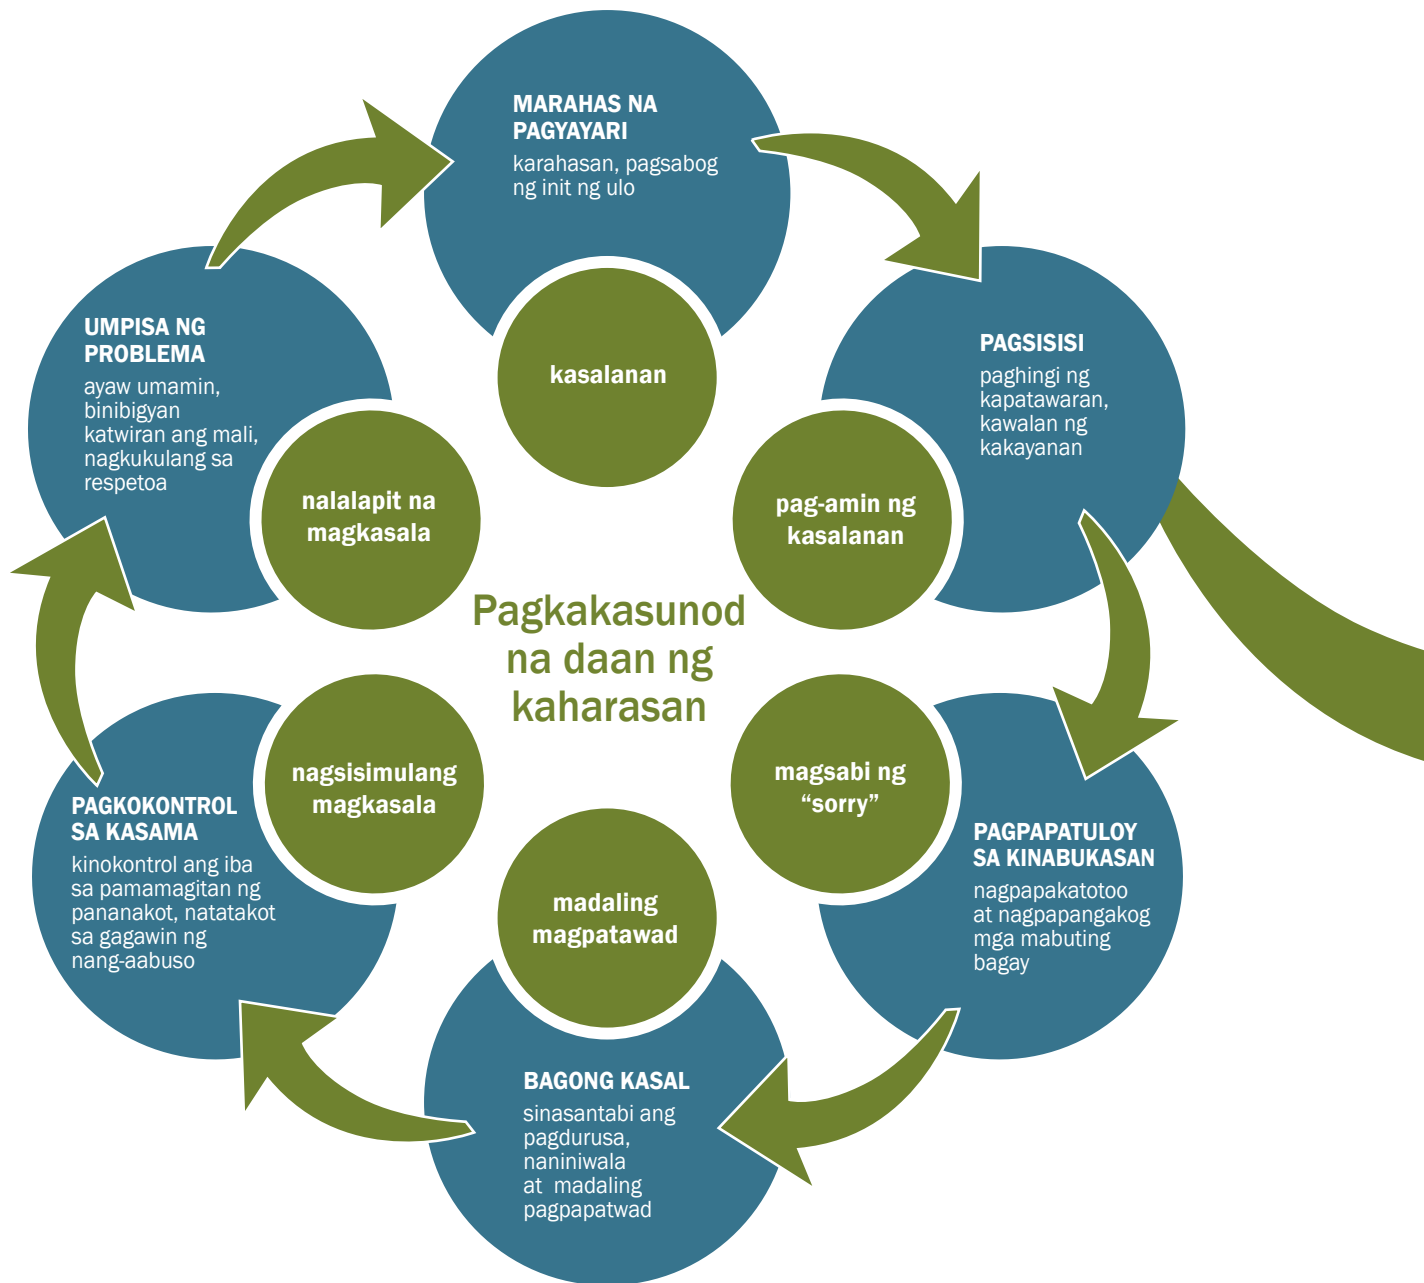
MARAHAS NA PAGYAYARI
karahasan, pagsabog ng init ng ulo

kasalanan

PAGSISISI
paghingi ng kapatawaran, kawalan ng kakayanan

pag-amin ng kasalanan

UMPISA NG PROBLEMA
ayaw umamin, binibigyan katwiran ang mali, nagkukulang sa respetoa

nalalapit na magkasala

Pagkakasunod na daan ng kaharasan

nagsisimulang magkasala

magsabi ng "sorry"

PAGKOKONTROL SA KASAMA
kinokontrol ang iba sa pamamagitan ng pananakot, natatakot sa gagawin ng nang-aabuso

PAGPAPATULOY SA KINABUKASAN
nagpapakatotoo at nagpapangakog mga mabuting bagay

madaling magpatawad

BAGONG KASAL
sinasantabi ang pagdurusa, naniniwala at madaling pagpapatwad